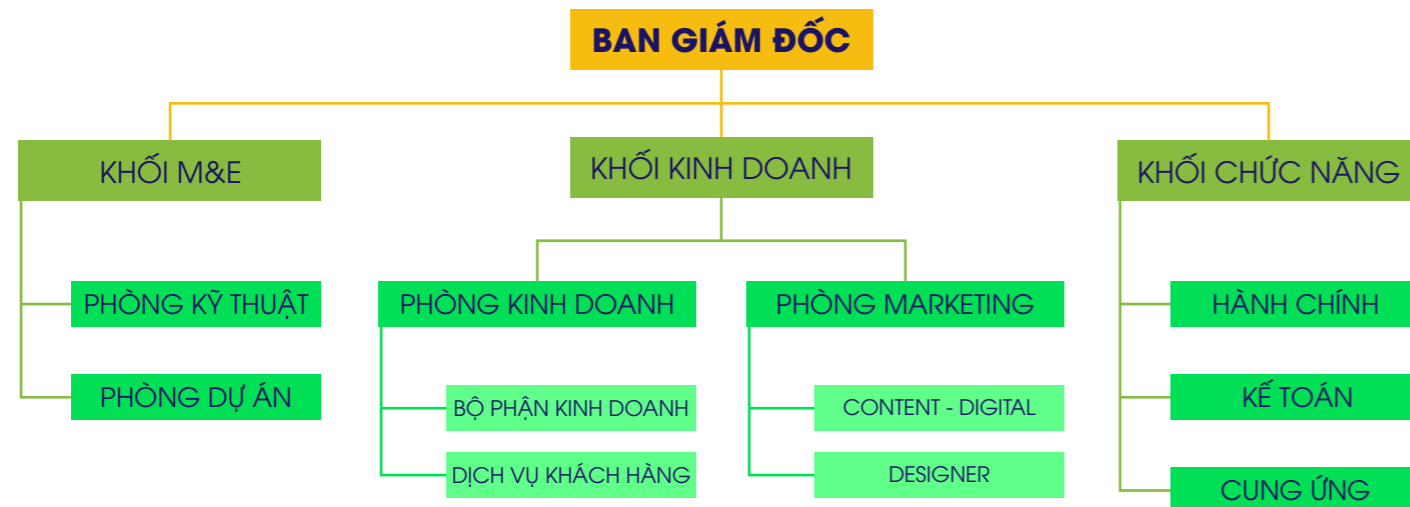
BAN GIÁM ĐỐC

KHỐI M&E

PHÒNG KỸ THUẬT

PHÒNG DỰ ÁN

KHỐI KINH DOANH

PHÒNG KINH DOANH

BỘ PHẬN KINH DOANH

DỊCH VỤ KHÁCH HÀNG

PHÒNG MARKETING

CONTENT - DIGITAL

DESIGNER

KHỐI CHỨC NĂNG

HÀNH CHÍNH

KẾ TOÁN

CUNG ỨNG